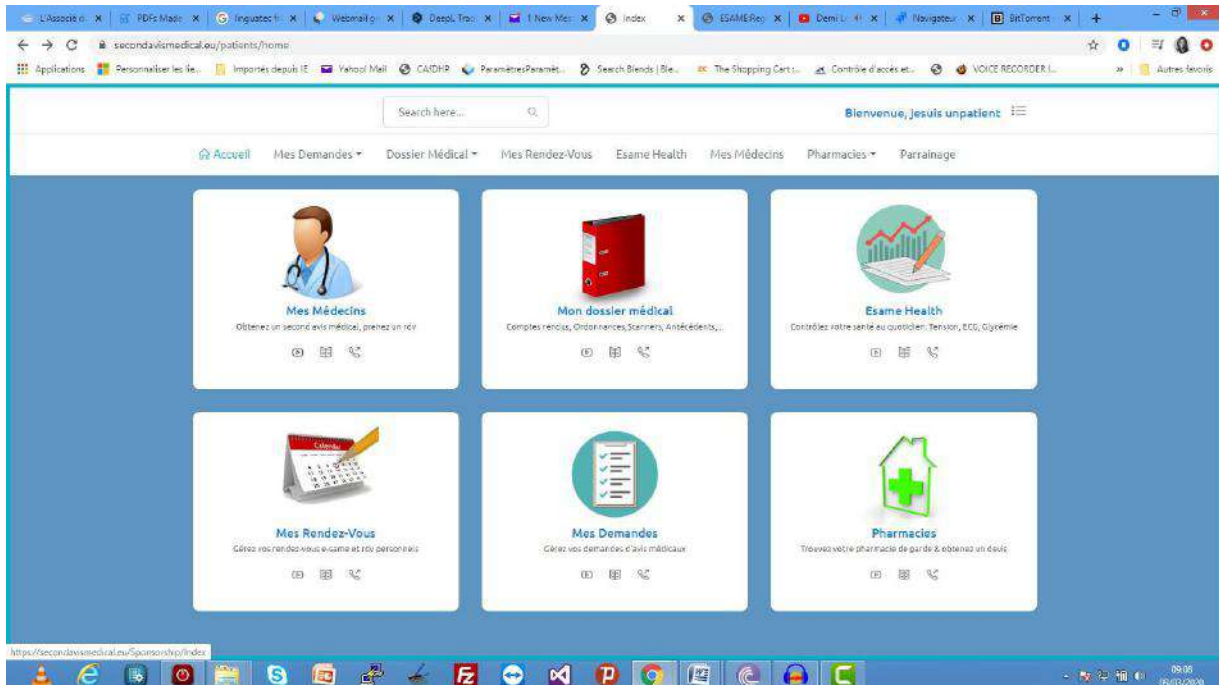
L'Associé d | PDFs Made | linguatec | Webmail | DeepL Trad | 1 New Mes | Index | ESAME Re | Demi L | Navigateur | BitTorrent

secondavismedical.eu/patients/home

Applications | Personnaliser les lie... | Importés depuis IE | Yahoo! Mail | CAfDHR | ParamètresParamèt... | Search Blends | Ble... | The Shopping Cart ... | Contrôle d'accès et... | VOICE RECORDER I... | Autres favoris

Search here...

Bienvenue, Jesuis unpatient

Accueil | Mes Demandes | Dossier Médical | Mes Rendez-Vous | Esame Health | Mes Médecins | Pharmacies | Parrainage

Mes Médecins
Obtenez un second avis médical, prenez un rdv

Mon dossier médical
Comptes rendus, Ordonnances, Scanners, Antécédents,...

Esame Health
Contrôlez votre santé au quotidien: Tension, ECG, Glycémie

Calendar

Mes Rendez-Vous
Gérez vos rendez-vous e-same et rdv personnels

Mes Demandes
Gérez vos demandes d'avis médicaux

Pharmacies
Trouvez votre pharmacie de garde & obtenez un devis

https://secondavismedical.eu/Sponsorship/Index

09:08
06/03/2020